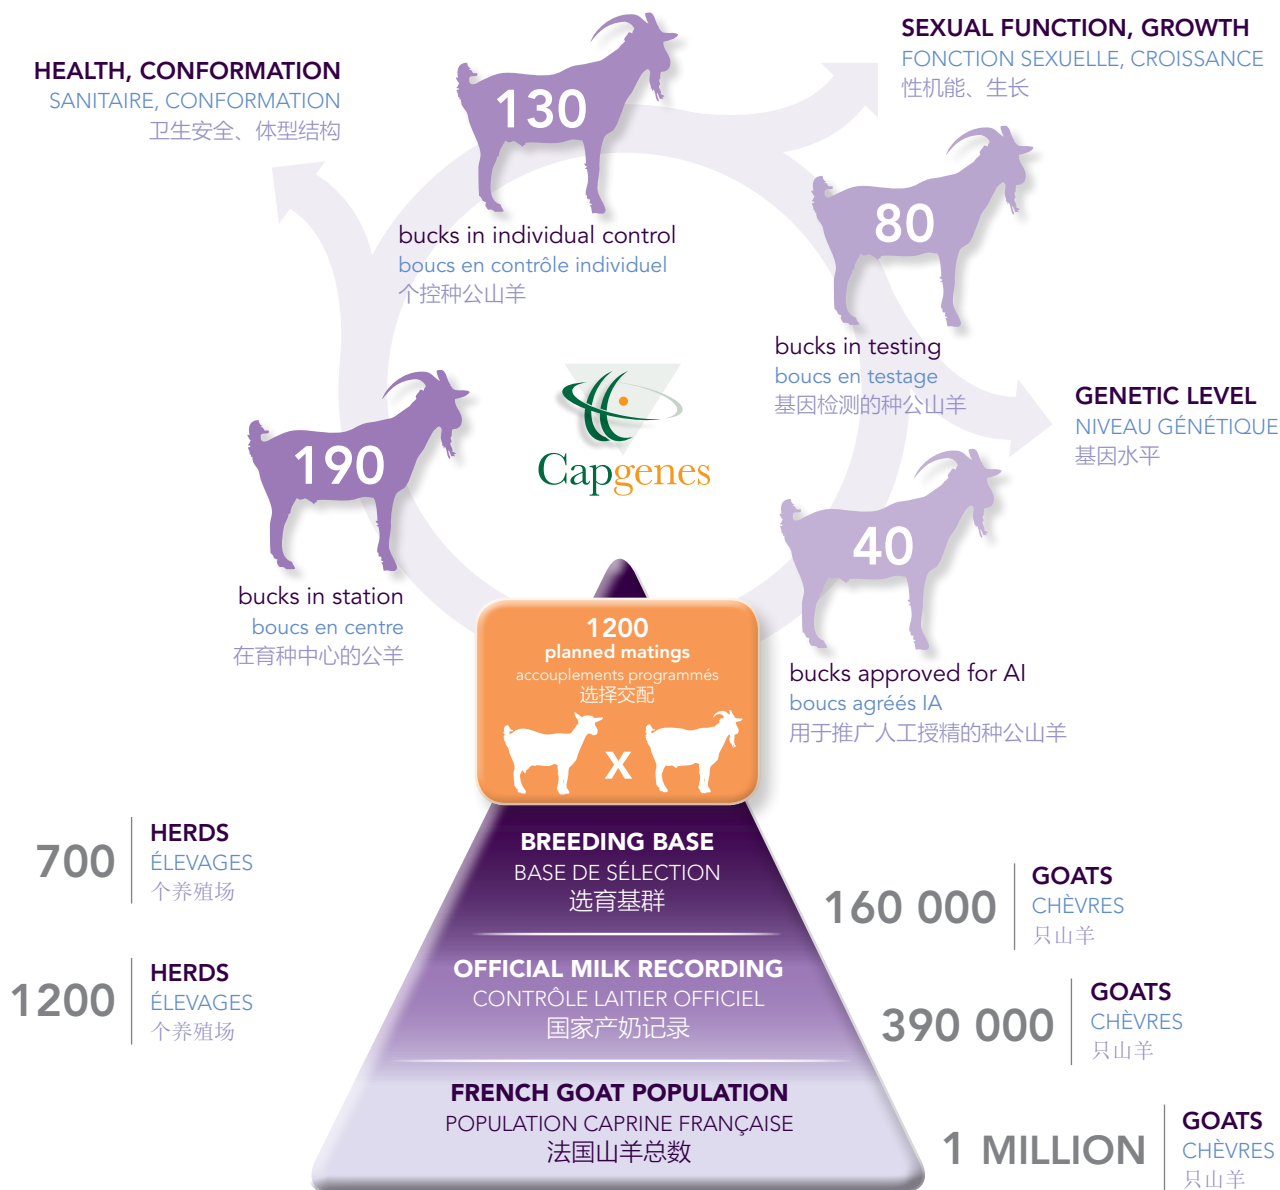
HEALTH, CONFORMATION
SANITAIRE, CONFORMATION
卫生安全、体型结构

130
bucks in individual control
boucs en contrôle individuel
个控种公山羊

SEXUAL FUNCTION, GROWTH
FONCTION SEXUELLE, CROISSANCE
性机能、生长

80
bucks in testing
boucs en testage
基因检测的种公山羊

GENETIC LEVEL
NIVEAU GÉNÉTIQUE
基因水平

190
bucks in station
boucs en centre
在育种中心的公羊

Capgenes

40
bucks approved for AI
boucs agréés IA
用于推广人工授精的种公山羊

1200
planned matings
accouplements programmés
选择交配
X

700
HERDS
ÉLEVAGES
个养殖场

BREEDING BASE
BASE DE SÉLECTION
选育基群

160 000
GOATS
CHÈVRES
只山羊

1200
HERDS
ÉLEVAGES
个养殖场

OFFICIAL MILK RECORDING
CONTRÔLE LAITIER OFFICIEL
国家产奶记录

390 000
GOATS
CHÈVRES
只山羊

FRENCH GOAT POPULATION
POPULATION CAPRINE FRANÇAISE
法国山羊总数

1 MILLION
GOATS
CHÈVRES
只山羊